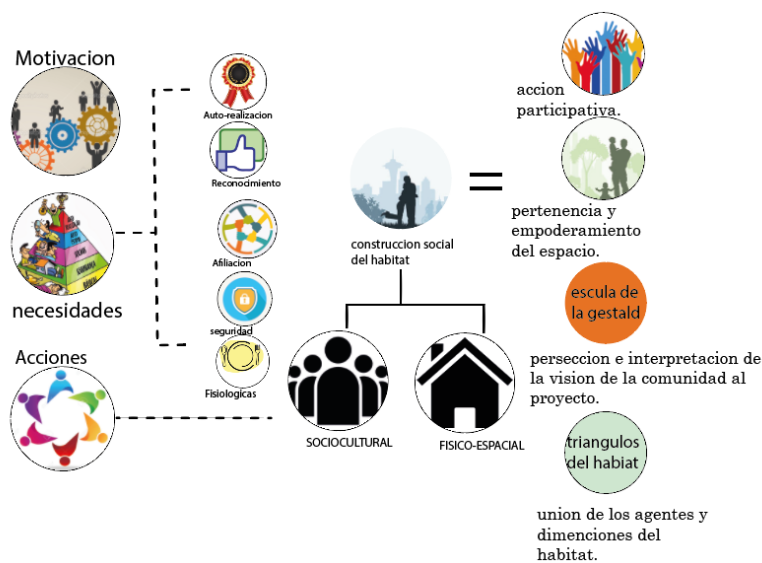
Motivacion

necesidades

Acciones

Auto-realizacion

Reconocimiento

Afiliacion

seguridad

Fisiologicas

construccion social del habitat

=

SOCIOCULTURAL

FISICO-ESPACIAL

accion participativa.

pertenencia y empoderamiento del espacio.

escula de la gestald

perseccion e interpretacion de la vision de la comunidad al proyecto.

triangulos del habiat

union de los agentes y dimenciones del habitat.